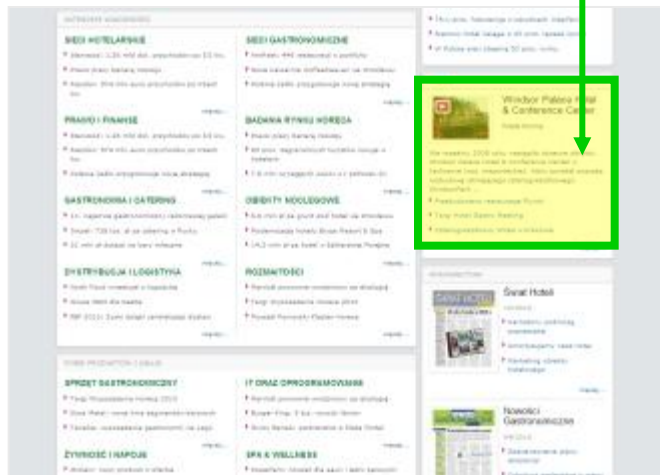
SIECI HOTELARSKIE

SIECI GASTRONOMICZNE

PRAWO I FINANSE

BADANIA RYNKU HORECA

GASTRONOMIA I CATERING

OBIEKTY NOCLEGOWE

DYSTRYBUCJA I LOGISTYKA

ROZMAITOŚCI

więcej

SPRZĘT GASTRONOMICZNY

IT ORAZ OPROGRAMOWANIE

ŻYWNOŚĆ I NAPOJE

SPA & WELLNESS

Windsor Palace Hotel & Conference Center

Świat Hoteli

Nowości Gastronomiczne

więcej